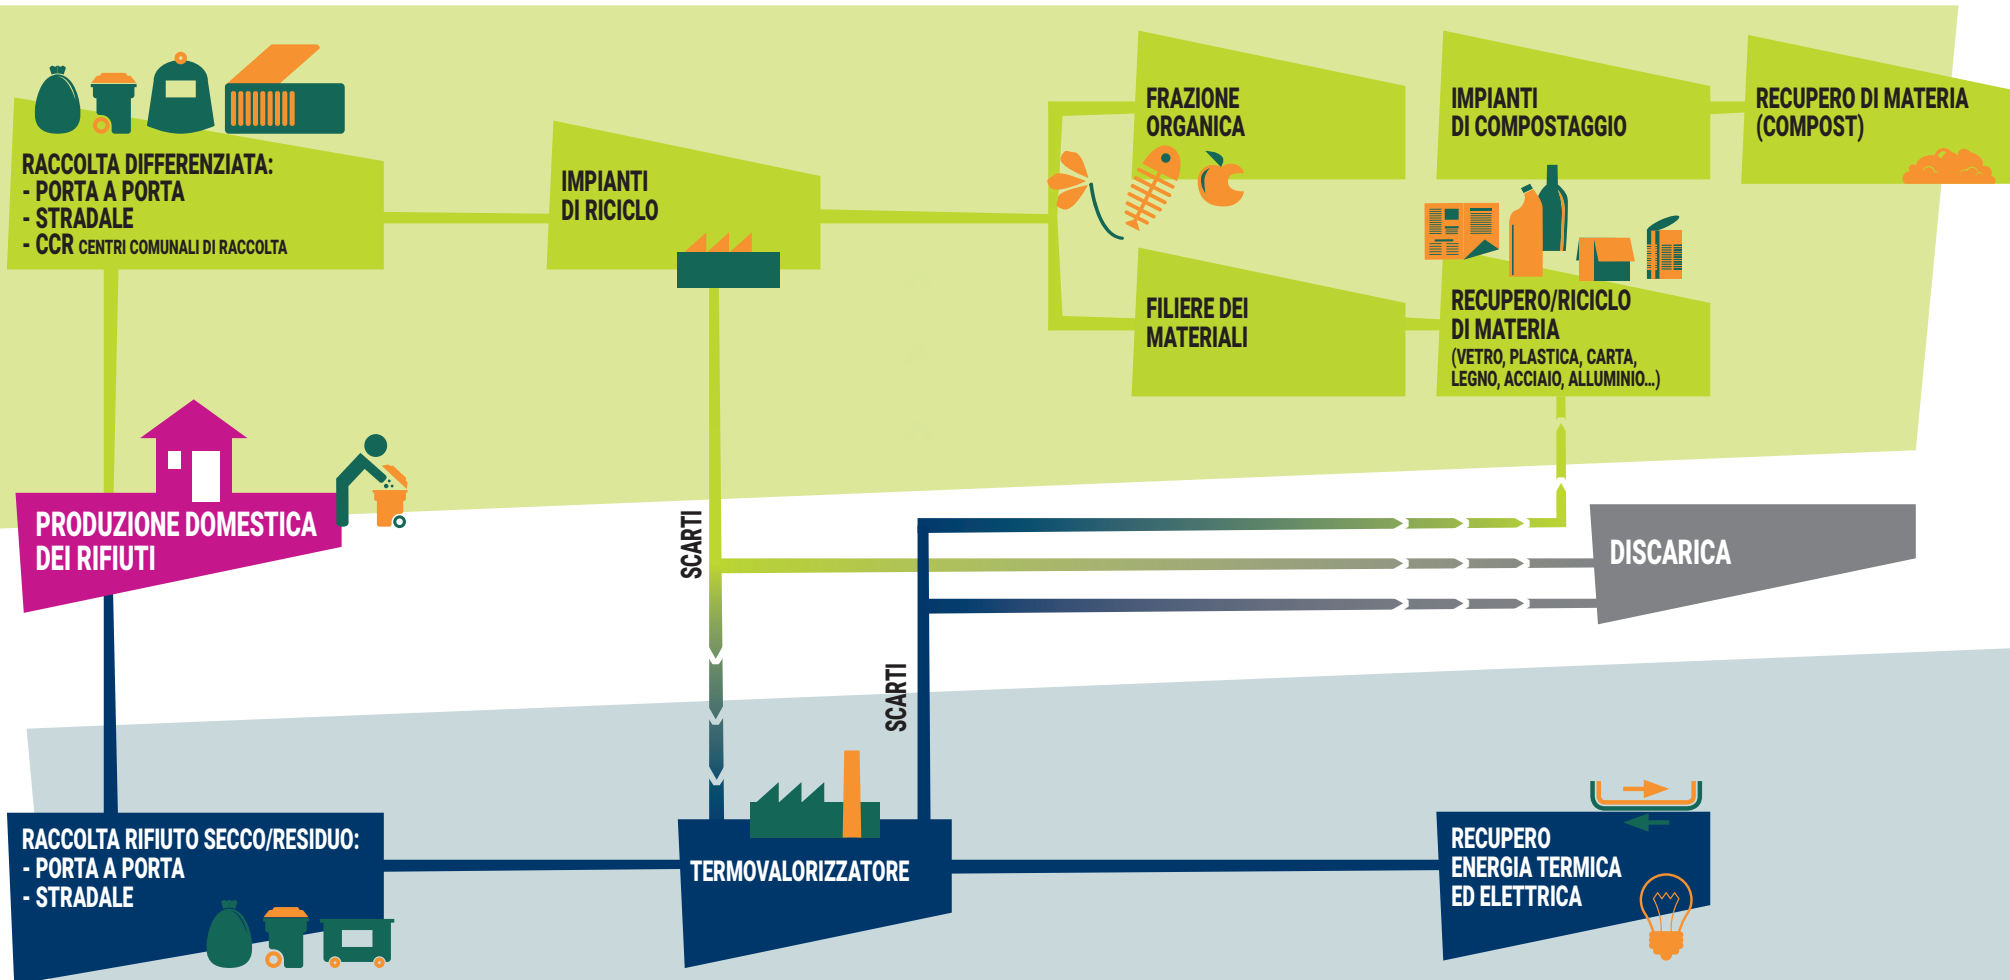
RACCOLTA DIFFERENZIATA:
- PORTA A PORTA
- STRADALE
- CCR CENTRI COMUNALI DI RACCOLTA

IMPIANTI DI RICICLO

FRAZIONE ORGANICA

IMPIANTI DI COMPOSTAGGIO

RECUPERO DI MATERIA (COMPOST)

FILIERE DEI MATERIALI

RECUPERO/RICICLO DI MATERIA (VETRO, PLASTICA, CARTA, LEGNO, ACCIAIO, ALLUMINIO...)

PRODUZIONE DOMESTICA DEI RIFIUTI

SCARTI

DISCARICA

SCARTI

RACCOLTA RIFIUTO SECCO/RESIDUO:
- PORTA A PORTA
- STRADALE

TERMOVALORIZZATORE

RECUPERO ENERGIA TERMICA ED ELETTRICA